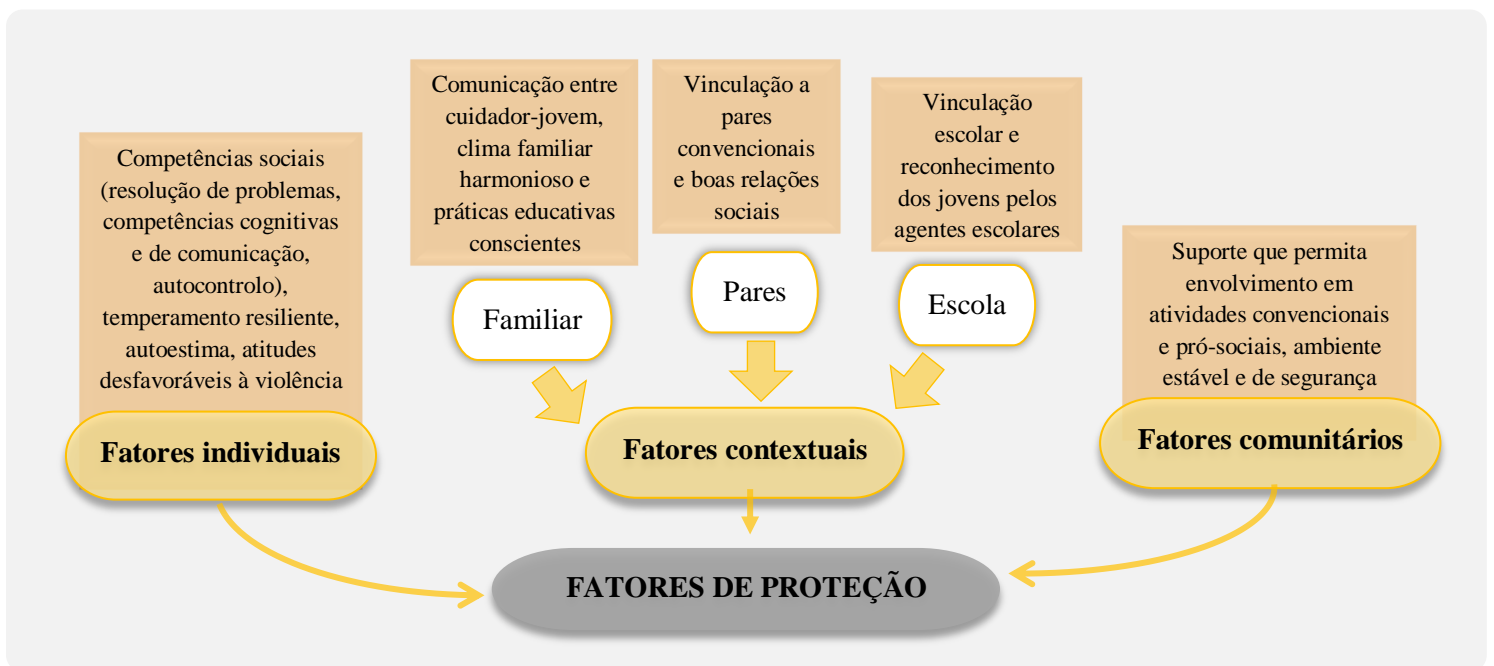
Competências sociais (resolução de problemas, competências cognitivas e de comunicação, autocontrolo), temperamento resiliente, autoestima, atitudes desfavoráveis à violência

Fatores individuais

Comunicação entre cuidador-jovem, clima familiar harmonioso e práticas educativas conscientes

Familiar

Vinculação a pares convencionais e boas relações sociais

Pares

Vinculação escolar e reconhecimento dos jovens pelos agentes escolares

Escola

Fatores contextuais

Suporte que permita envolvimento em atividades convencionais e pró-sociais, ambiente estável e de segurança

Fatores comunitários

FATORES DE PROTEÇÃO